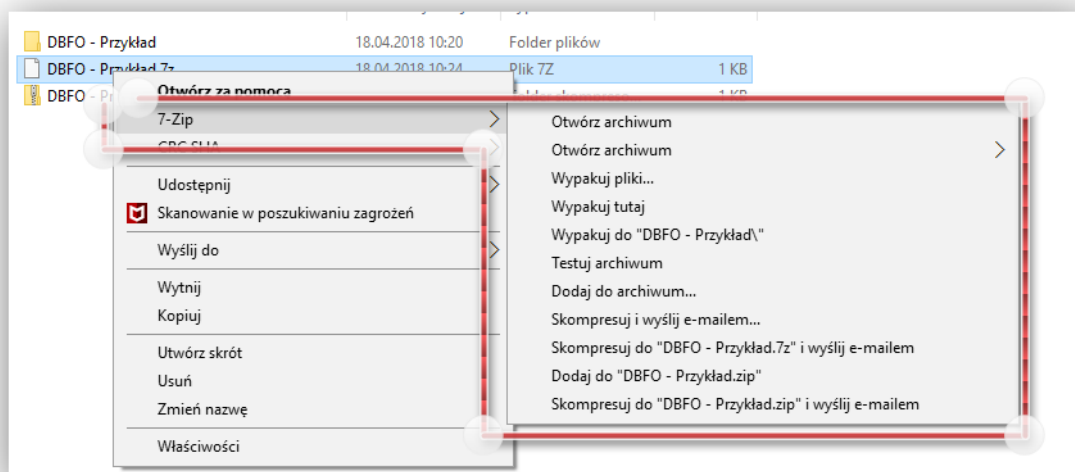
DBFO - Przykład 18.04.2018 10:20 Folder plików
DBFO - Przykład.7z 18.04.2018 10:24 Plik 7Z 1 KB
DBFO - P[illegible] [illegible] 1 KB

Otwórz za pomocą
7-Zip
CRC SHA
Udostępnij
Skanowanie w poszukiwaniu zagrożeń
Wyślij do
Wytnij
Kopiuj
Utwórz skrót
Usuń
Zmień nazwę
Właściwości

Otwórz archiwum
Otwórz archiwum
Wypakuj pliki...
Wypakuj tutaj
Wypakuj do "DBFO - Przykład\"
Testuj archiwum
Dodaj do archiwum...
Skompresuj i wyślij e-mailem...
Skompresuj do "DBFO - Przykład.7z" i wyślij e-mailem
Dodaj do "DBFO - Przykład.zip"
Skompresuj do "DBFO - Przykład.zip" i wyślij e-mailem